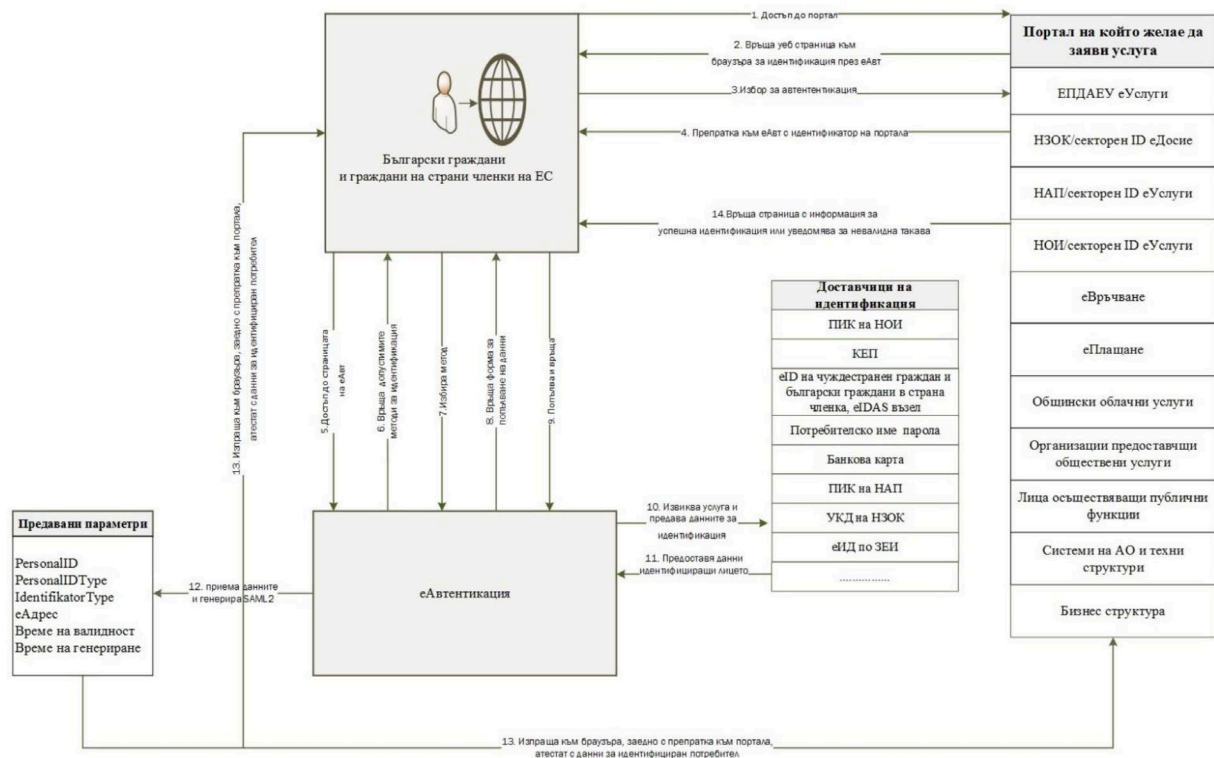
1. Достъп до портал

2. Връща уеб страница към браузъра за идентификация през еАвт

3.Избор за автентентикация

4. Препратка към еАвт с идентификатор на портала

14.Връща страница с информация за успешна идентификация или уведомява за невалидна такава

Български граждани и граждани на страни членки на ЕС

Портал на който желае да заяви услуга

ЕПДАЕУ еУслуги

НЗОК/секторен ID еДосие

НАП/секторен ID еУслуги

НОИ/секторен ID еУслуги

еВръчване

еПлащане

Общински облачни услуги

Организации предоставчщи обществени услуги

Лица осъществаващи публични функции

Системи на АО и техни структури

Бизнес структура

13. Изпраща към браузъра, заедно с препратка към портала, атестат с данни за идентифициран потребител

5.Достъп до страницата на еАвт

6. Връща допустимите метди за идентификация

7.Избира метод

8. Връща форма за попълване на данни

9. Попълва и връща

Доставчици на идентификация

ПИК на НОИ

КЕП

eID на чуждестранен граждан и български граждани в страна членка, eIDAS възел

Потребителско име парола

Банкова карта

ПИК на НАП

УКД на НЗОК

еИД по ЗЕИ

……………

10. Извиква услуга и предава данните за идентификация

11. Предоставя данни идентифициращи лицето

Предавани параметри

PersonalID
PersonalIDType
IdentifikatorType
еАдрес
Време на валидност
Време на генериране

12. приема данните и генерира SAML2

еАвтентикация

13. Изпраща към браузъра, заедно с препратка към портала, атестат с данни за идентифициран потребител